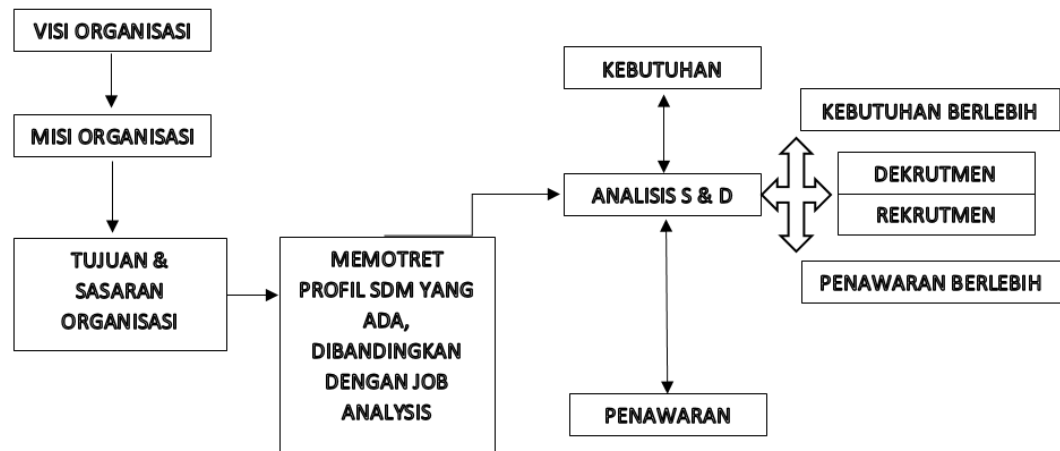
VISI ORGANISASI

MISI ORGANISASI

TUJUAN & SASARAN ORGANISASI

MEMOTRET PROFIL SDM YANG ADA, DIBANDINGKAN DENGAN JOB ANALYSIS

KEBUTUHAN

ANALISIS S & D

PENAWARAN

KEBUTUHAN BERLEBIH

DEKRUTMEN

REKRUTMEN

PENAWARAN BERLEBIH